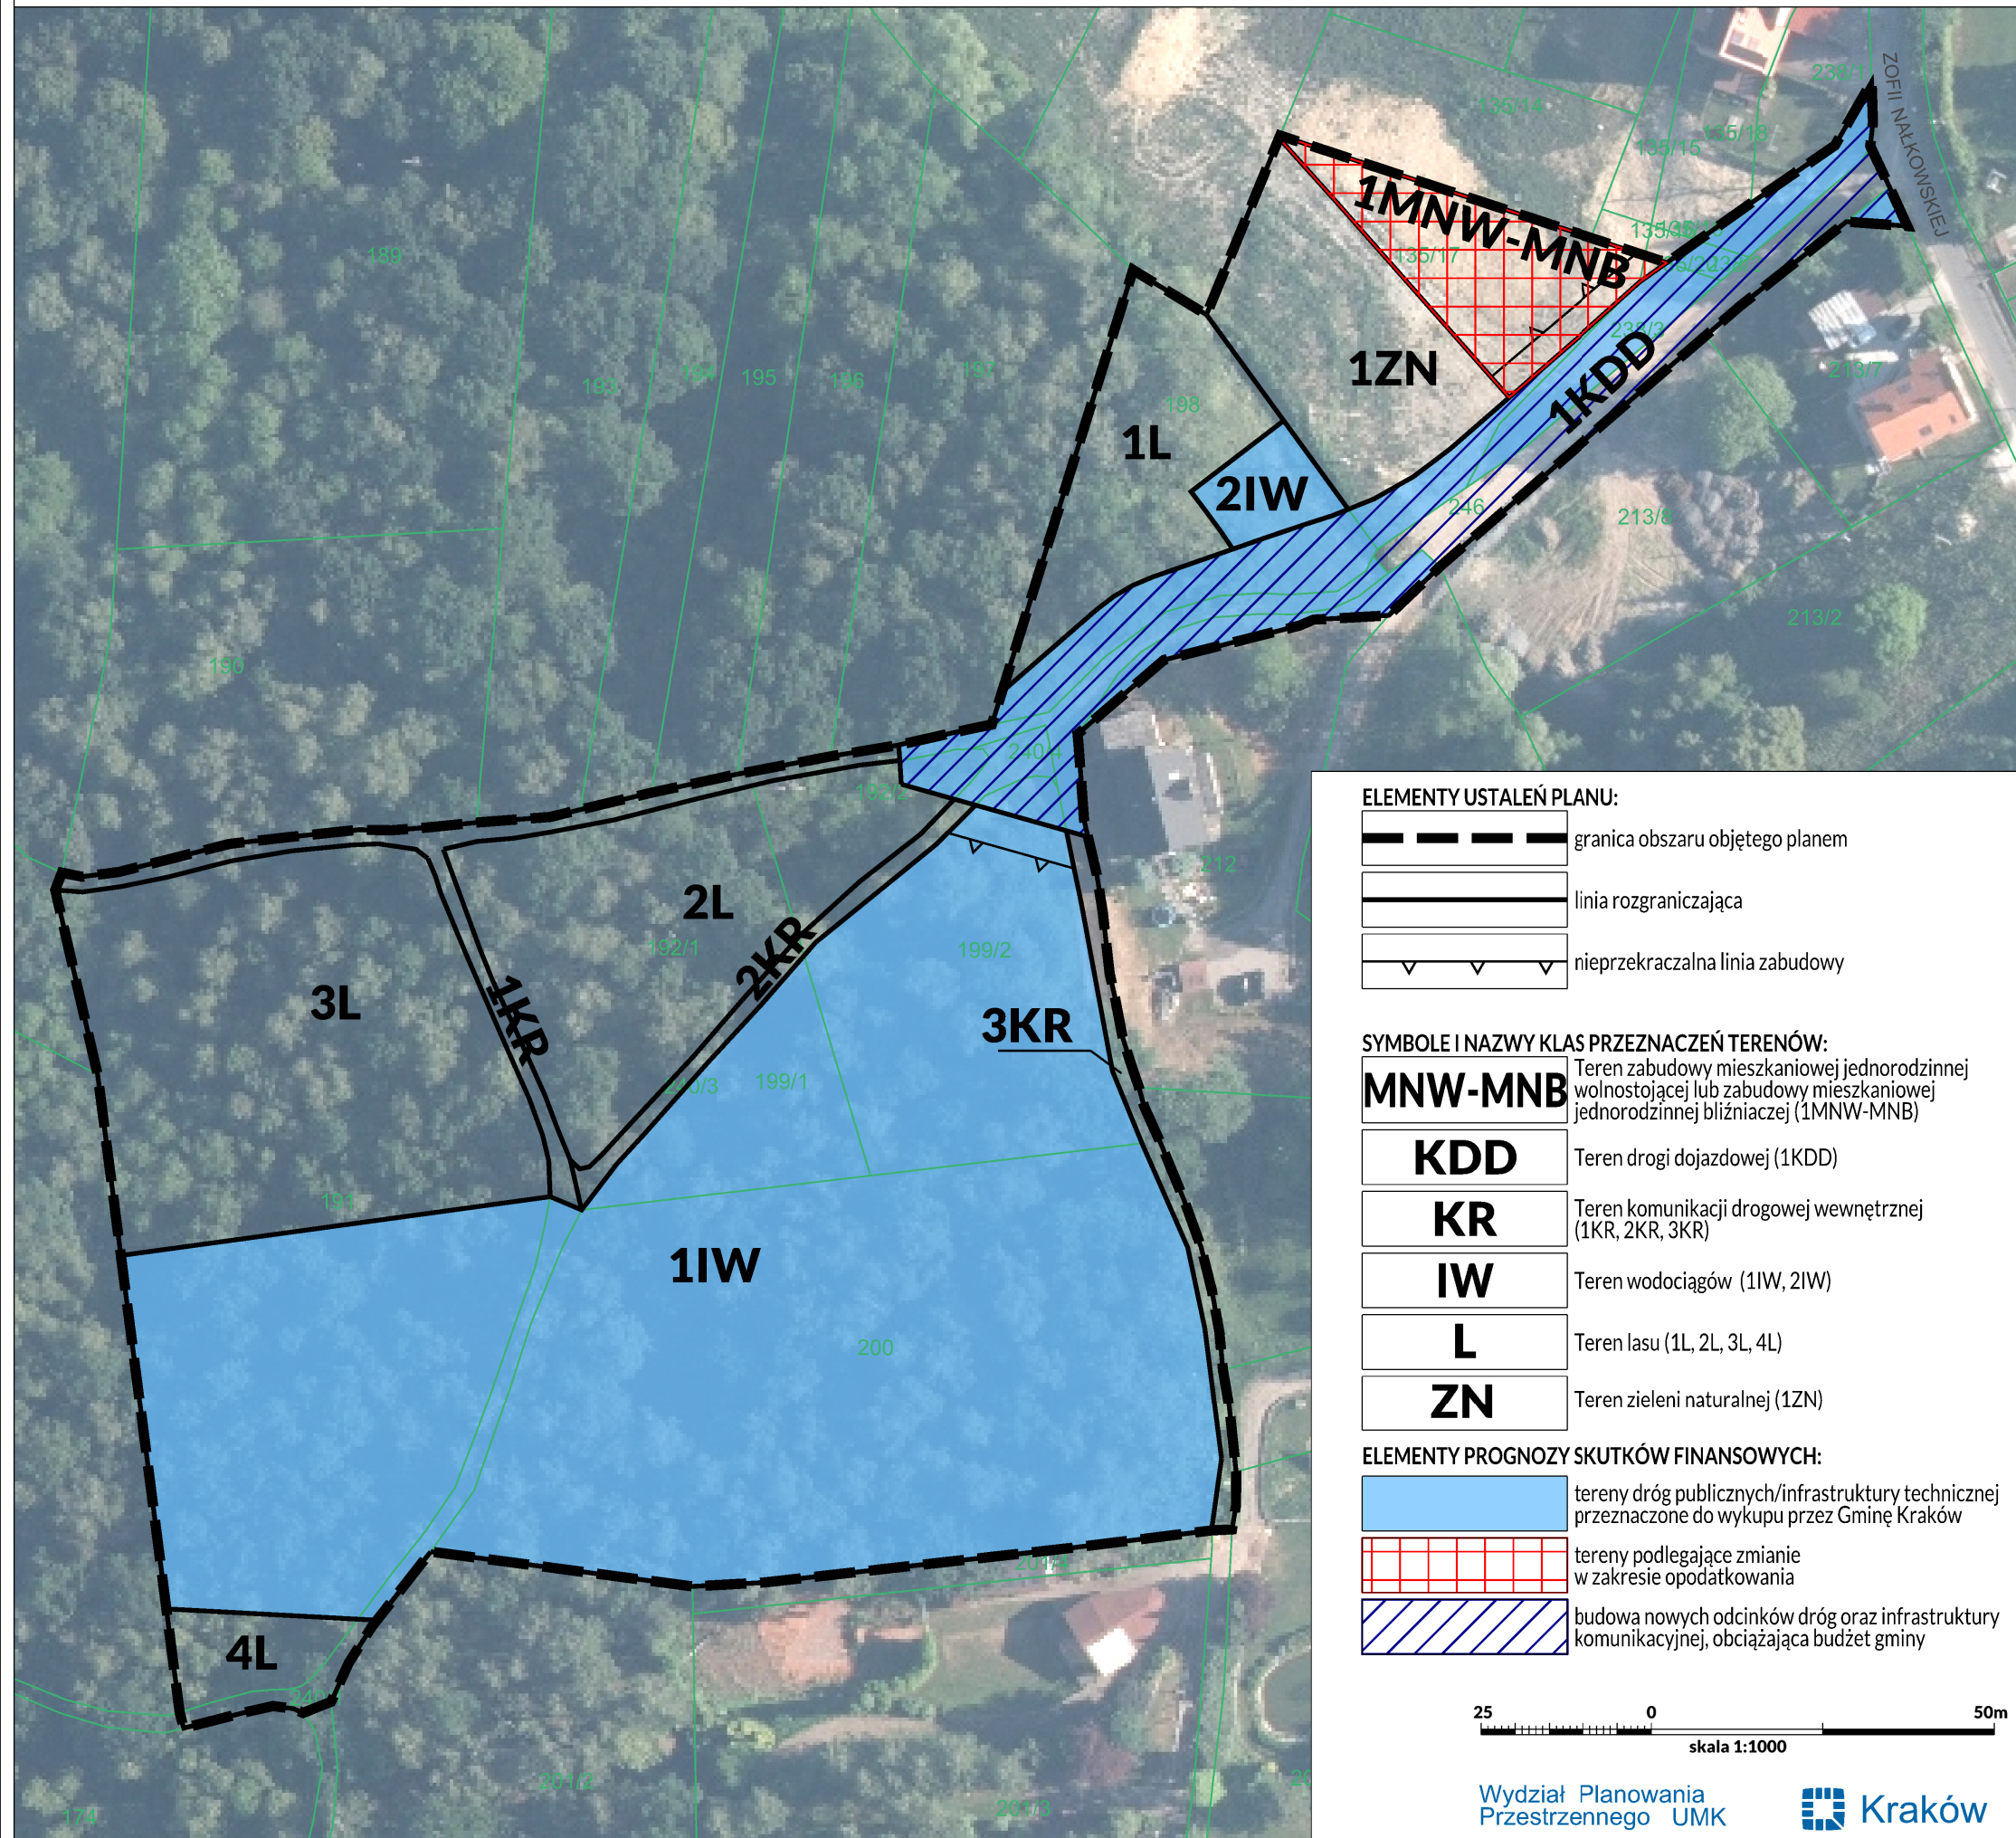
ZOFII NAŁKOWSKIEJ

238/1
135/14
135/15
135/16
135/18
135/17
1MNW-MNB
1ZN
1KDD
213/7
213/8
213/2
246
189
193
194
195
196
197
198
1L
2IW
190
240/4
192/2
212
2L
192/1
2KR
199/2
3L
1KR
3KR
199/3
199/1
191
1IW
200
201/1
4L
240
201/2
201/3
174

ELEMENTY USTALEŃ PLANU:
granica obszaru objętego planem
linia rozgraniczająca
nieprzekraczalna linia zabudowy

SYMBOLE I NAZWY KLAS PRZEZNACZEŃ TERENÓW:
| MNW-MNB | Teren zabudowy mieszkaniowej jednorodzinnej wolnostojącej lub zabudowy mieszkaniowej jednorodzinnej bliźniaczej (1MNW-MNB) |
| KDD | Teren drogi dojazdowej (1KDD) |
| KR | Teren komunikacji drogowej wewnętrznej (1KR, 2KR, 3KR) |
| IW | Teren wodociągów (1IW, 2IW) |
| L | Teren lasu (1L, 2L, 3L, 4L) |
| ZN | Teren zieleni naturalnej (1ZN) |

ELEMENTY PROGNOZY SKUTKÓW FINANSOWYCH:
tereny dróg publicznych/infrastruktury technicznej przeznaczone do wykupu przez Gminę Kraków
tereny podlegające zmianie w zakresie opodatkowania
budowa nowych odcinków dróg oraz infrastruktury komunikacyjnej, obciążająca budżet gminy

25 0 50m
skala 1:1000

Wydział Planowania Przestrzennego UMK
Kraków